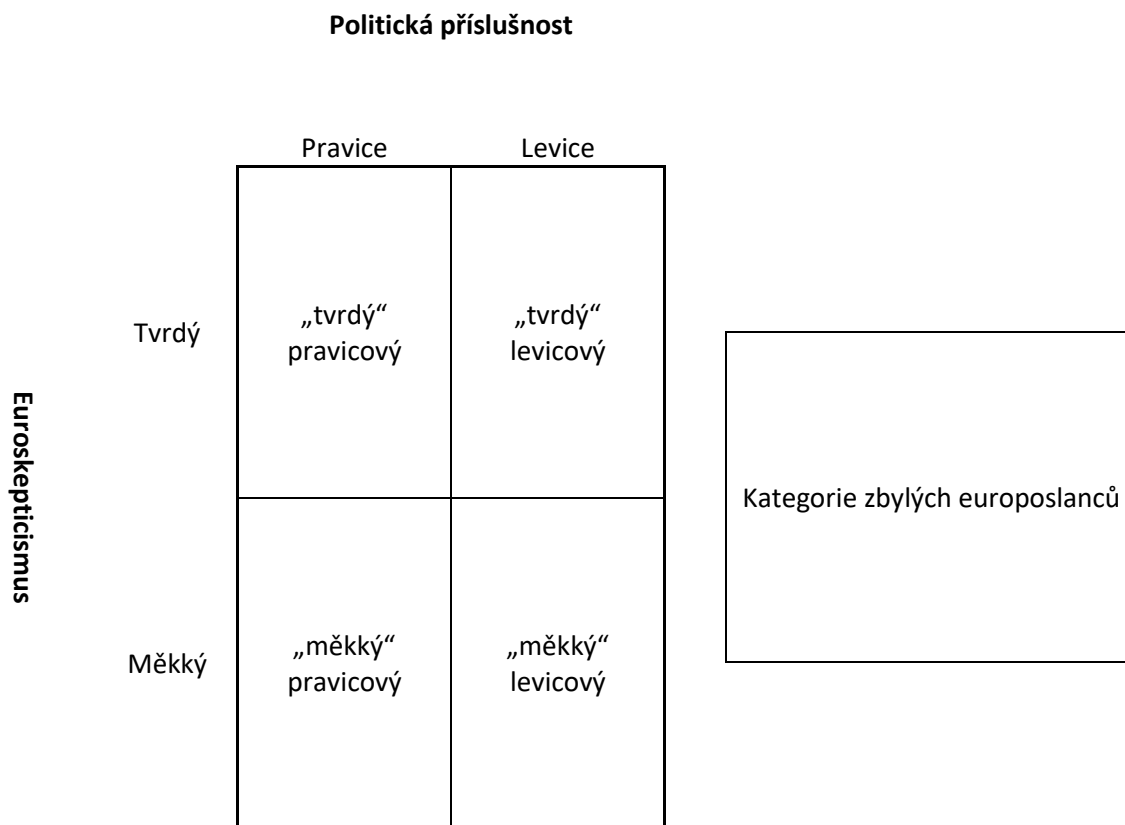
**Politická příslušnost**

| | Pravice | Levice |
|---|---|---|
| Tvrdý | „tvrdý“ pravicový | „tvrdý“ levicový |
| Měkký | „měkký“ pravicový | „měkký“ levicový |

Euroskepticismus

Kategorie zbylých europoslanců